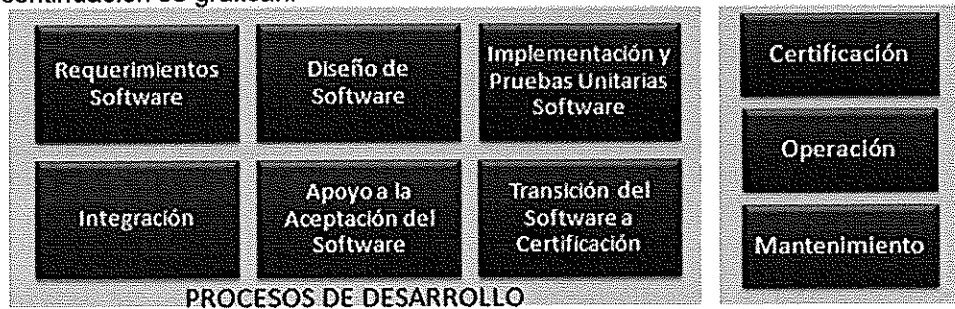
continuación se grafican.

Requerimientos Software

Diseño de Software

Implementación y Pruebas Unitarias Software

Integración

Apoyo a la Aceptación del Software

Transición del Software a Certificación

PROCESOS DE DESARROLLO

Certificación

Operación

Mantenimiento